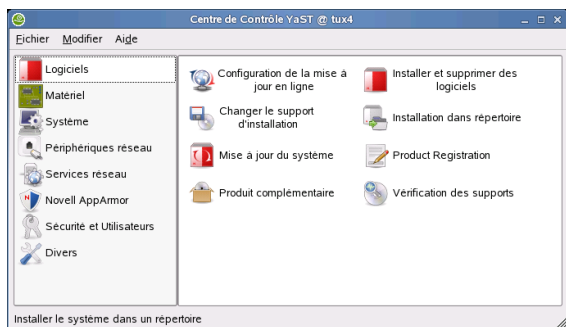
Centre de Contrôle YaST @ tux4

Fichier Modifier Aide

Logiciels
Matériel
Système
Périphériques réseau
Services réseau
Novell AppArmor
Sécurité et Utilisateurs
Divers

Configuration de la mise à jour en ligne
Installer et supprimer des logiciels
Changer le support d'installation
Installation dans répertoire
Mise à jour du système
Product Registration
Produit complémentaire
Vérification des supports

Installer le système dans un répertoire